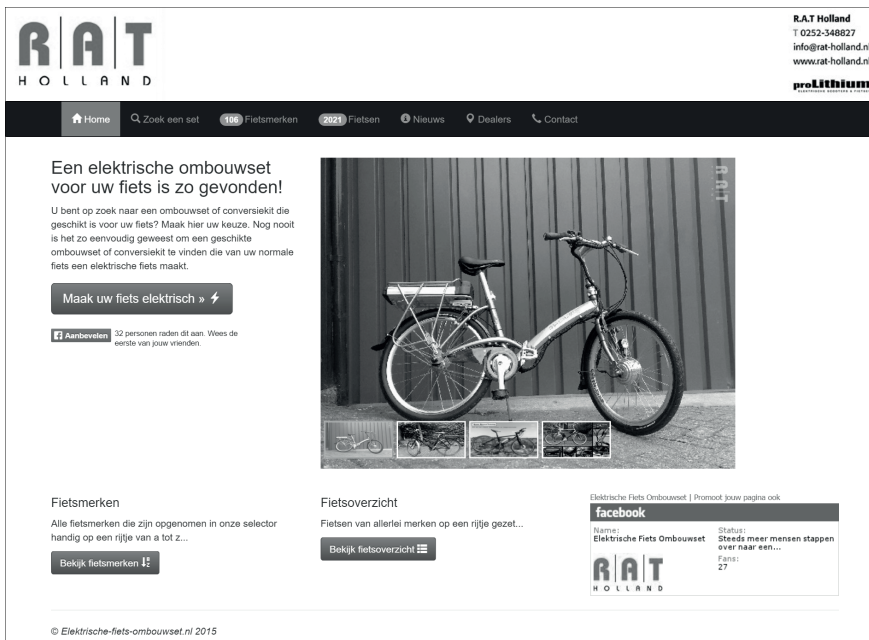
R A T
HOLLAND

R.A.T Holland
T 0252-348827
info@rat-holland.nl
www.rat-holland.nl

proLithium

Home
Zoek een set
106 Fietsmerken
2021 Fietsen
Nieuws
Dealers
Contact

Een elektrische ombouwset voor uw fiets is zo gevonden!

U bent op zoek naar een ombouwset of conversiekit die geschikt is voor uw fiets? Maak hier uw keuze. Nog nooit is het zo eenvoudig geweest om een geschikte ombouwset of conversiekit te vinden die van uw normale fiets een elektrische fiets maakt.

Maak uw fiets elektrisch »

Aanbevelen 32 personen raden dit aan. Wees de eerste van jouw vrienden.

RAT

Fietsmerken

Alle fietsmerken die zijn opgenomen in onze selector handig op een rijtje van a tot z...

Bekijk fietsmerken

Fietsoverzicht

Fietsen van allerlei merken op een rijtje gezet...

Bekijk fietsoverzicht

Elektrische Fiets Ombouwset | Promoot jouw pagina ook

facebook

Name:
Elektrische Fiets Ombouwset

Status:
Steeds meer mensen stappen over naar een...

Fans:
27

R A T
HOLLAND

© Elektrische-fiets-ombouwset.nl 2015